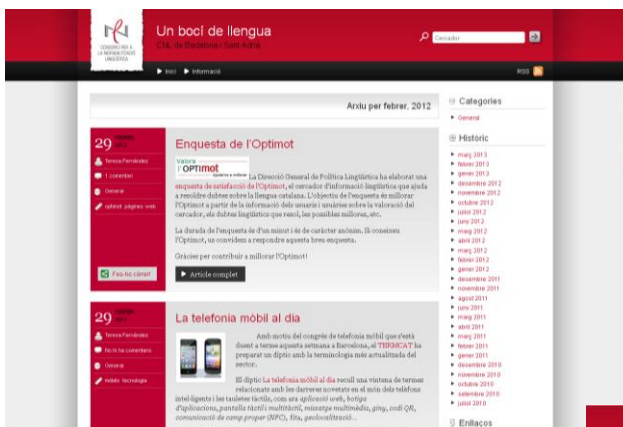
CONSORCI PER A LA NORMALITZACIÓ LINGÜÍSTICA

Un bocí de llengua

CNL de Barcelona | Sant Adrià

Cercador

Inici Informació

RSS

Arxiu per febrer, 2012

29 febrer 2012

Teresa Fernández

1 comentari

General

optimot pàgines web

Fes-ho córrer!

Enquesta de l'Optimot

Valora l'Optimot

La Direcció General de Política Lingüística ha elaborat una enquesta de satisfacció de l'Optimot, el cercador d'informació lingüística que ajuda a resoldre dubtes sobre la llengua catalana. L'objectiu de l'enquesta és millorar l'Optimot a partir de la informació dels usuaris i usuàries sobre la valoració del cercador, els dubtes lingüístics que resol, les possibles millores, etc.

La durada de l'enquesta és d'un minut i és de caràcter anònim. Si coneixeu l'Optimot, us convidem a respondre aquesta breu enquesta.

Gràcies per contribuir a millorar l'Optimot!

Article complet

29 febrer 2012

Teresa Fernández

No hi ha comentaris

General

mòbils tecnologia

La telefonia mòbil al dia

Amb motiu del congrés de telefonia mòbil que s'està duent a terme aquesta setmana a Barcelona, el TERMCAT ha preparat un díptic amb la terminologia més actualitzada del sector.

El díptic La telefonia mòbil al dia recull una vintena de termes relacionats amb les darreres novetats en el món dels telèfons intel·ligents i les tauletes tàctils, com ara aplicació web, botiga d'aplicacions, pantalla tàctil multitàctil, missatge multimèdia, giny, codi QR, comunicació de camp proper (NFC), fita, geolocalització...

Categories

General

Històric

març 2013
febrer 2013
gener 2013
desembre 2012
novembre 2012
octubre 2012
juliol 2012
juny 2012
maig 2012
abril 2012
març 2012
febrer 2012
gener 2012
desembre 2011
novembre 2011
agost 2011
juny 2011
maig 2011
abril 2011
març 2011
febrer 2011
gener 2011
desembre 2010
novembre 2010
octubre 2010
setembre 2010
juliol 2010

Enllaços